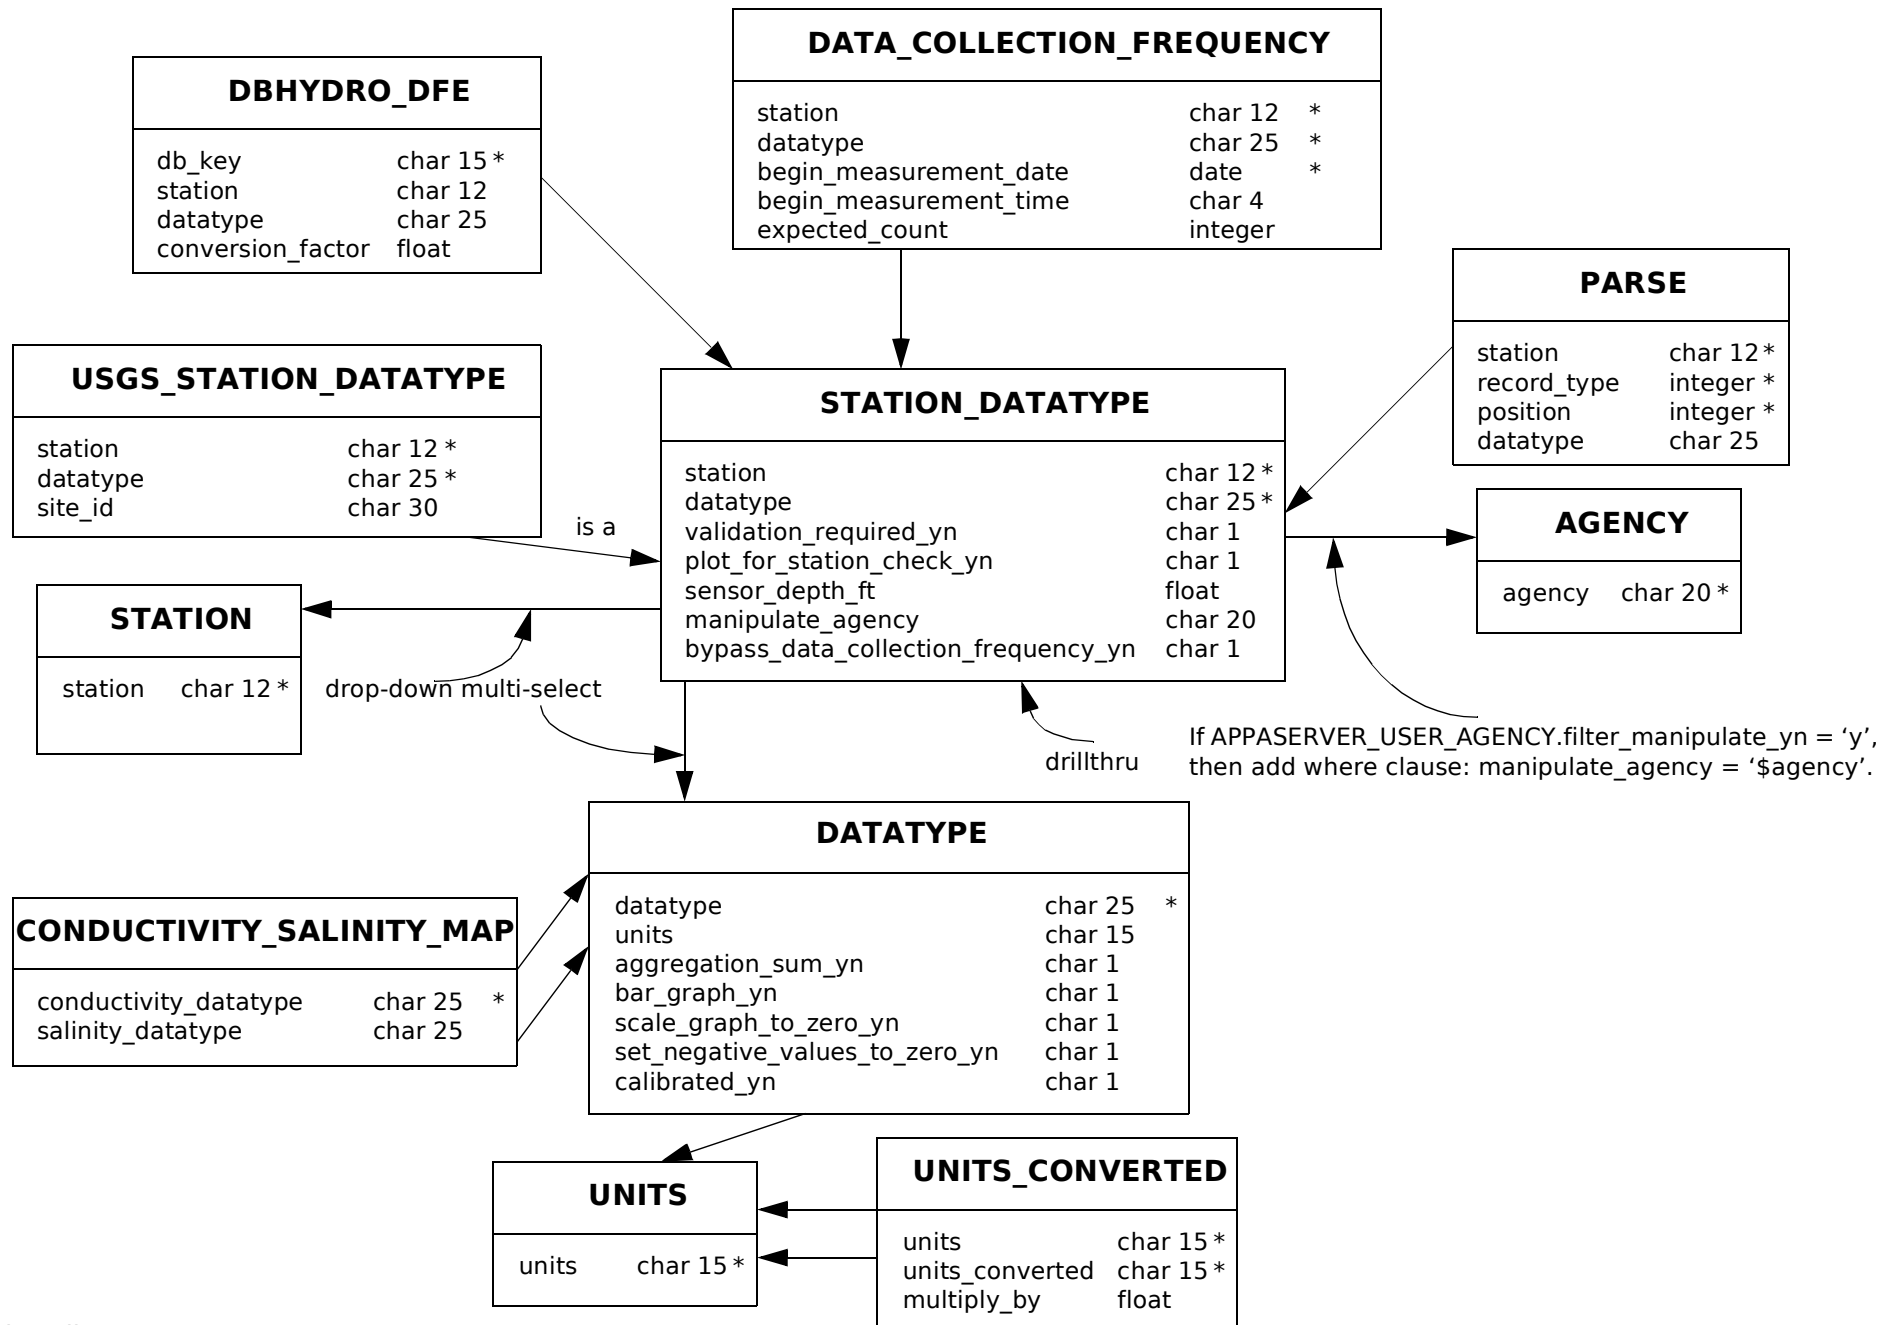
DATA_COLLECTION_FREQUENCY

| | | |
|---|---|---|
| station | char 12 | * |
| datatype | char 25 | * |
| begin_measurement_date | date | * |
| begin_measurement_time | char 4 | |
| expected_count | integer | |

DBHYDRO_DFE

| | |
|---|---|
| db_key | char 15 * |
| station | char 12 |
| datatype | char 25 |
| conversion_factor | float |

PARSE

| | |
|---|---|
| station | char 12 * |
| record_type | integer * |
| position | integer * |
| datatype | char 25 |

USGS_STATION_DATATYPE

| | |
|---|---|
| station | char 12 * |
| datatype | char 25 * |
| site_id | char 30 |

is a

STATION_DATATYPE

| | |
|---|---|
| station | char 12 * |
| datatype | char 25 * |
| validation_required_yn | char 1 |
| plot_for_station_check_yn | char 1 |
| sensor_depth_ft | float |
| manipulate_agency | char 20 |
| bypass_data_collection_frequency_yn | char 1 |

AGENCY

| | |
|---|---|
| agency | char 20 * |

STATION

| | |
|---|---|
| station | char 12 * |

drop-down multi-select

drillthru

If APPASERVER_USER_AGENCY.filter_manipulate_yn = 'y', then add where clause: manipulate_agency = '$agency'.

DATATYPE

| | | |
|---|---|---|
| datatype | char 25 | * |
| units | char 15 | |
| aggregation_sum_yn | char 1 | |
| bar_graph_yn | char 1 | |
| scale_graph_to_zero_yn | char 1 | |
| set_negative_values_to_zero_yn | char 1 | |
| calibrated_yn | char 1 | |

CONDUCTIVITY_SALINITY_MAP

| | | |
|---|---|---|
| conductivity_datatype | char 25 | * |
| salinity_datatype | char 25 | |

UNITS

| | |
|---|---|
| units | char 15 * |

UNITS_CONVERTED

| | |
|---|---|
| units | char 15 * |
| units_converted | char 15 * |
| multiply_by | float |